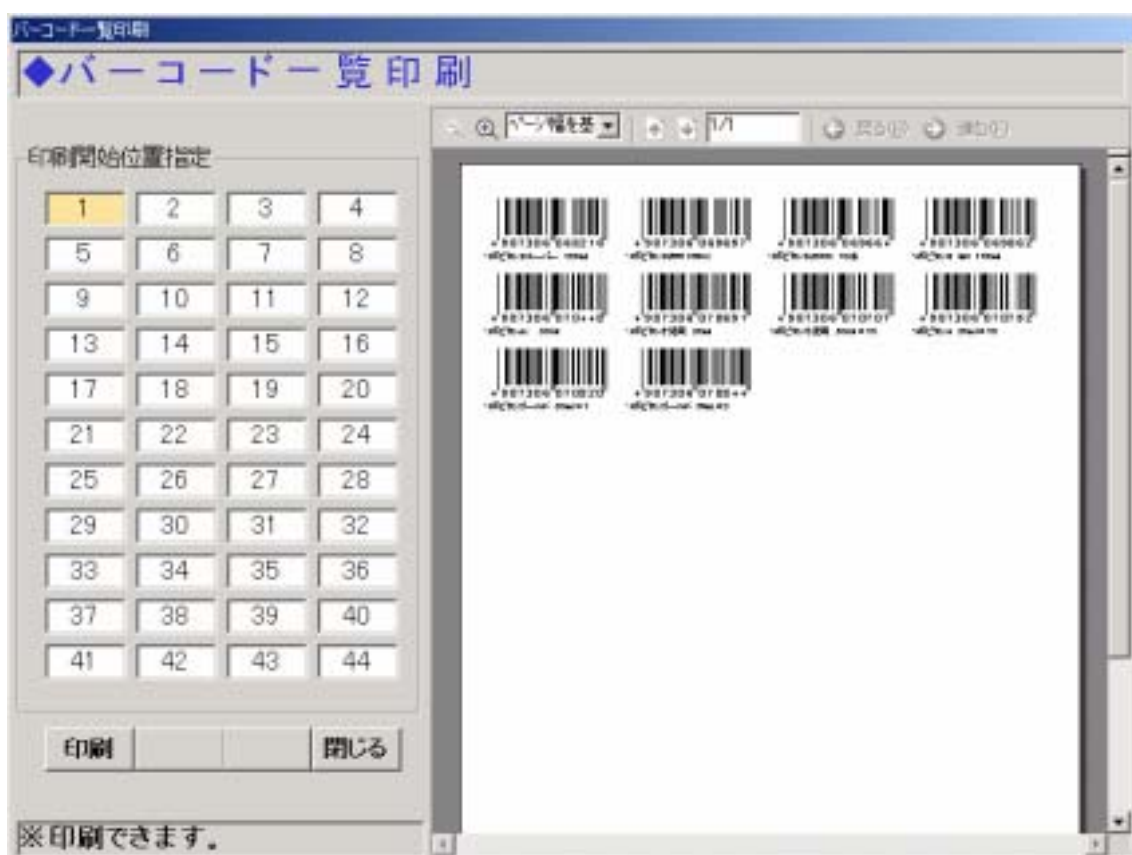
バーコード一覧印刷

◆バーコード一覧印刷

印刷開始位置指定

| 1 | 2 | 3 | 4 |
|---|---|---|---|
| 5 | 6 | 7 | 8 |
| 9 | 10 | 11 | 12 |
| 13 | 14 | 15 | 16 |
| 17 | 18 | 19 | 20 |
| 21 | 22 | 23 | 24 |
| 25 | 26 | 27 | 28 |
| 29 | 30 | 31 | 32 |
| 33 | 34 | 35 | 36 |
| 37 | 38 | 39 | 40 |
| 41 | 42 | 43 | 44 |

印刷 閉じる

※印刷できます。

ページ幅を基 1/1 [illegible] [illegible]

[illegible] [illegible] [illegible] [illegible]
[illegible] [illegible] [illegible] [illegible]
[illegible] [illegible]